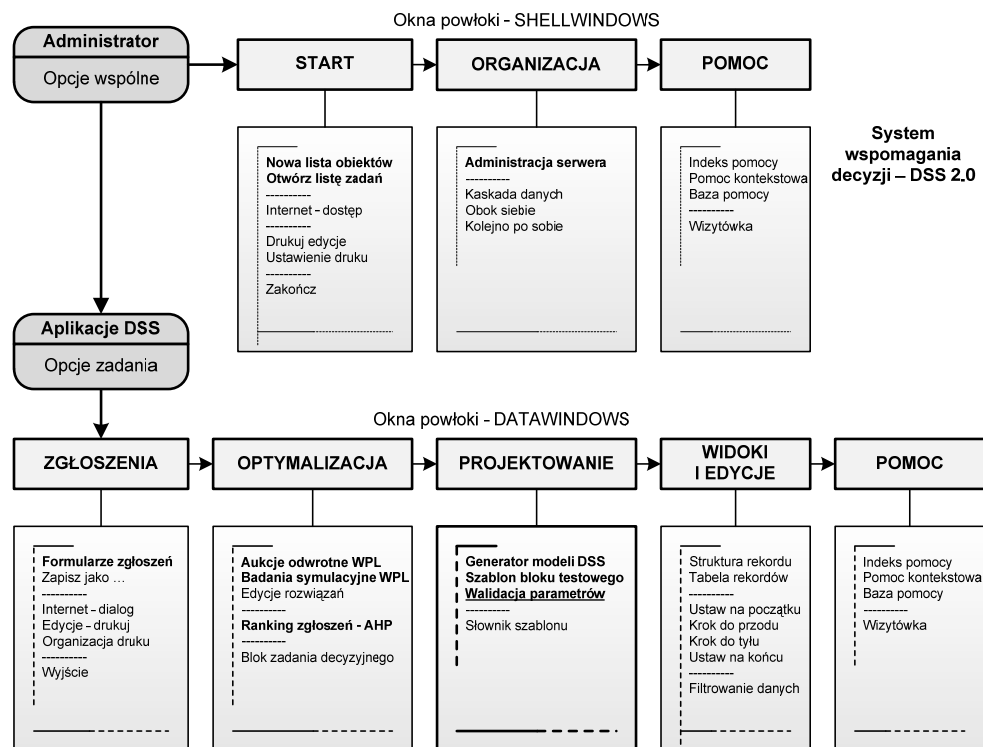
Okna powłoki - SHELLWINDOWS

Administrator
Opcje wspólne

START

ORGANIZACJA

POMOC

Nowa lista obiektów
Otwórz listę zadań
----------
Internet - dostęp
----------
Drukuj edycje
Ustawienie druku
----------
Zakończ

Administracja serwera
----------
Kaskada danych
Obok siebie
Kolejno po sobie

Indeks pomocy
Pomoc kontekstowa
Baza pomocy
----------
Wizytówka

System wspomagania decyzji – DSS 2.0

Aplikacje DSS
Opcje zadania

Okna powłoki - DATAWINDOWS

ZGŁOSZENIA

OPTYMALIZACJA

PROJEKTOWANIE

WIDOKI I EDYCJE

POMOC

Formularze zgłoszeń
Zapisz jako …
----------
Internet - dialog
Edycje - drukuj
Organizacja druku
----------
Wyjście

Aukcje odwrotne WPL
Badania symulacyjne WPL
Edycje rozwiązań
----------
Ranking zgłoszeń - AHP
----------
Blok zadania decyzyjnego

Generator modeli DSS
Szablon bloku testowego
Walidacja parametrów
----------
Słownik szablonu

Struktura rekordu
Tabela rekordów
----------
Ustaw na początku
Krok do przodu
Krok do tyłu
Ustaw na końcu
----------
Filtrowanie danych

Indeks pomocy
Pomoc kontekstowa
Baza pomocy
----------
Wizytówka